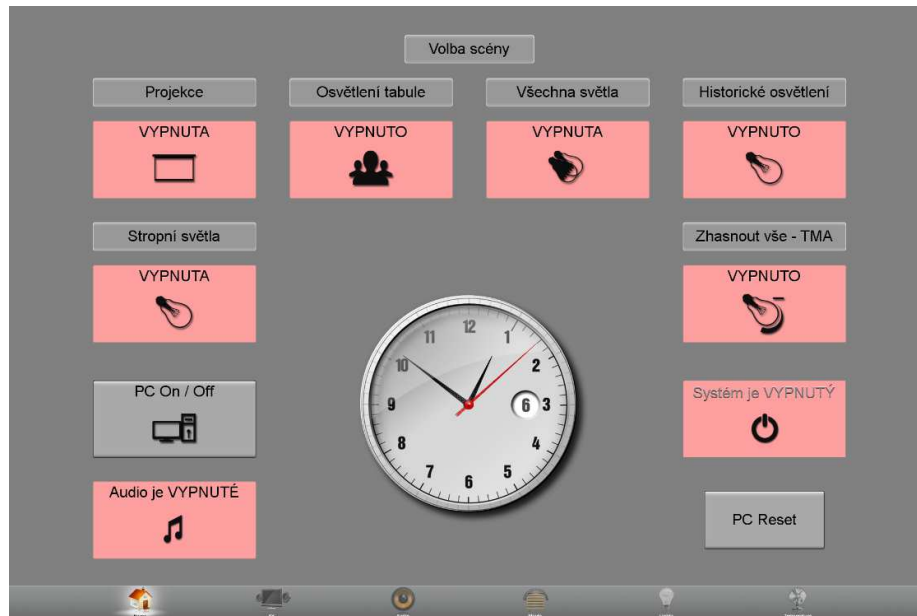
Volba scény

Projekce

VYPNUTA

Osvětlení tabule

VYPNUTO

Všechna světla

VYPNUTA

Historické osvětlení

VYPNUTO

Stropní světla

VYPNUTA

Zhasnout vše - TMA

VYPNUTO

11 12 1 2 3 4 5 6 7 8 9 10

6

PC On / Off

Systém je VYPNUTÝ

Audio je VYPNUTÉ

PC Reset